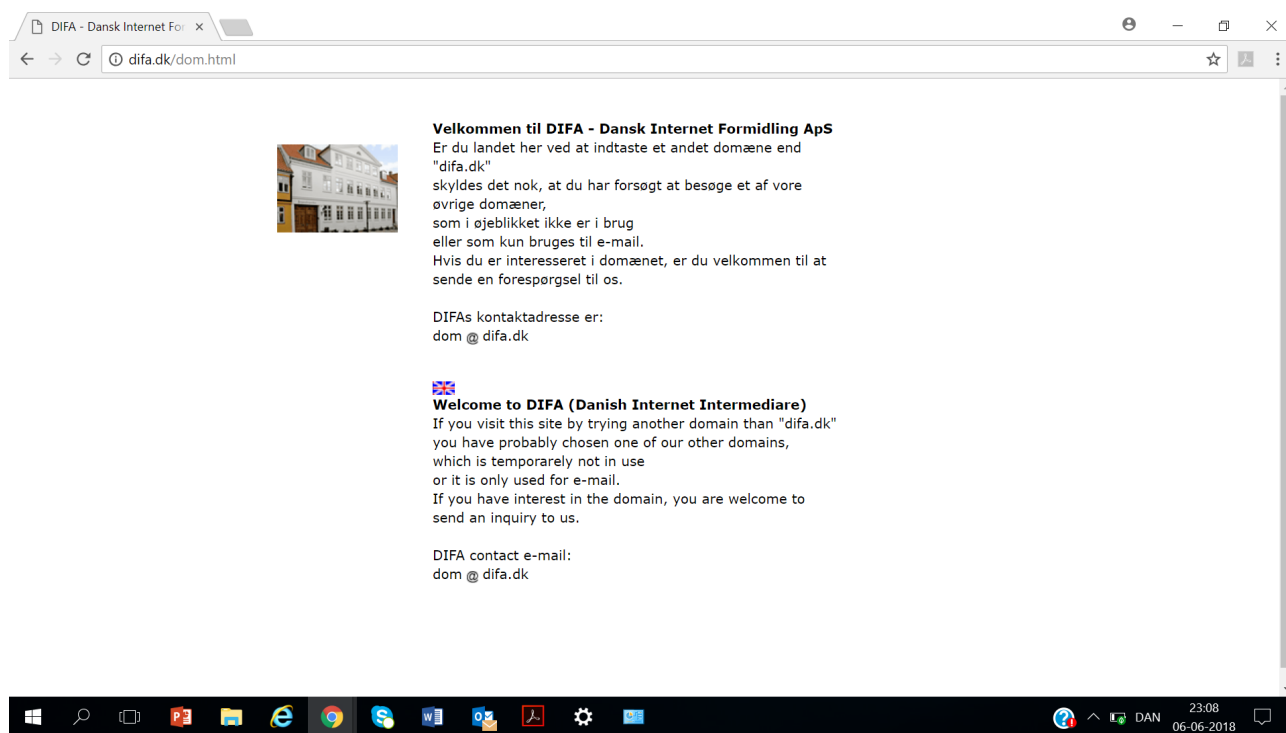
DIFA - Dansk Internet For ×

difa.dk/dom.html

**Velkommen til DIFA - Dansk Internet Formidling ApS**
Er du landet her ved at indtaste et andet domæne end "difa.dk"
skyldes det nok, at du har forsøgt at besøge et af vore øvrige domæner,
som i øjeblikket ikke er i brug
eller som kun bruges til e-mail.
Hvis du er interesseret i domænet, er du velkommen til at sende en forespørgsel til os.

DIFAs kontaktadresse er:
dom @ difa.dk

**Welcome to DIFA (Danish Internet Intermediare)**
If you visit this site by trying another domain than "difa.dk"
you have probably chosen one of our other domains,
which is temporarely not in use
or it is only used for e-mail.
If you have interest in the domain, you are welcome to send an inquiry to us.

DIFA contact e-mail:
dom @ difa.dk

DAN 23:08 06-06-2018